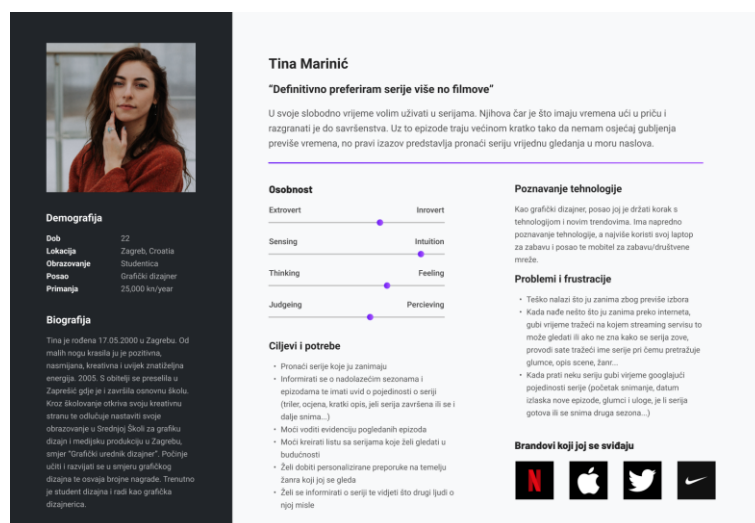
Demografija

| | |
|---|---|
| Dob | 22 |
| Lokacija | Zagreb, Croatia |
| Obrazovanje | Studentica |
| Posao | Grafički dizajner |
| Primanja | 25,000 kn/year |

Biografija

Tina je rođena 17.05.2000 u Zagrebu. Od malih nogu krasila ju je pozitivna, nasmijana, kreativna i uvijek znatiželjna energija. 2005. S obitelji se preselila u Zaprešić gdje je i završila osnovnu školu. Kroz školovanje otkriva svoju kreativnu stranu te odlučuje nastaviti svoje obrazovanje u Srednjoj Školi za grafiku dizajn i medijsku produkciju u Zagrebu, smjer "Grafički urednik dizajner". Počinje učiti i razvijati se u smjeru grafičkog dizajna te osvaja brojne nagrade. Trenutno je student dizajna i radi kao grafička dizajnerica.

Tina Marinić

"Definitivno preferiram serije više no filmove"

U svoje slobodno vrijeme volim uživati u serijama. Njihova čar je što imaju vremena ući u priču i razgranati je do savršenstva. Uz to epizode traju većinom kratko tako da nemam osjećaj gubljenja previše vremena, no pravi izazov predstavlja pronaći seriju vrijednu gledanja u moru naslova.

Osobnost

Extrovert Inrovert

Sensing Intuition

Thinking Feeling

Judgeing Percieving

Ciljevi i potrebe

• Pronaći serije koje ju zanimaju
• Informirati se o nadolazećim sezonama i epizodama te imati uvid o pojedinosti o seriji (triler, ocjena, kratki opis, jeli serija završena ili se i dalje snima...)
• Moći voditi evidenciju pogledanih epizoda
• Moći kreirati listu sa serijama koje želi gledati u budućnosti
• Želi dobiti personalizirane preporuke na temelju žanra koji joj se gleda
• Želi se informirati o seriji te vidjeti što drugi ljudi o njoj misle

Poznavanje tehnologije

Kao grafički dizajner, posao joj je držati korak s tehnologijom i novim trendovima. Ima napredno poznavanje tehnologije, a najviše koristi svoj laptop za zabavu i posao te mobitel za zabavu/društvene mreže.

Problemi i frustracije

• Teško nalazi što ju zanima zbog previše izbora
• Kada nađe nešto što ju zanima preko interneta, gubi vrijeme tražeći na kojem streaming servisu to može gledati ili ako ne zna kako se serija zove, provodi sate tražeći ime serije pri čemu pretražuje glumce, opis scene, žanr...
• Kada prati neku seriju gubi vrijeme googlajući pojedinosti serije (početak snimanje, datum izlaska nove epizode, glumci i uloge, je li serija gotova ili se snima druga sezona...)

Brandovi koji joj se sviđaju

N